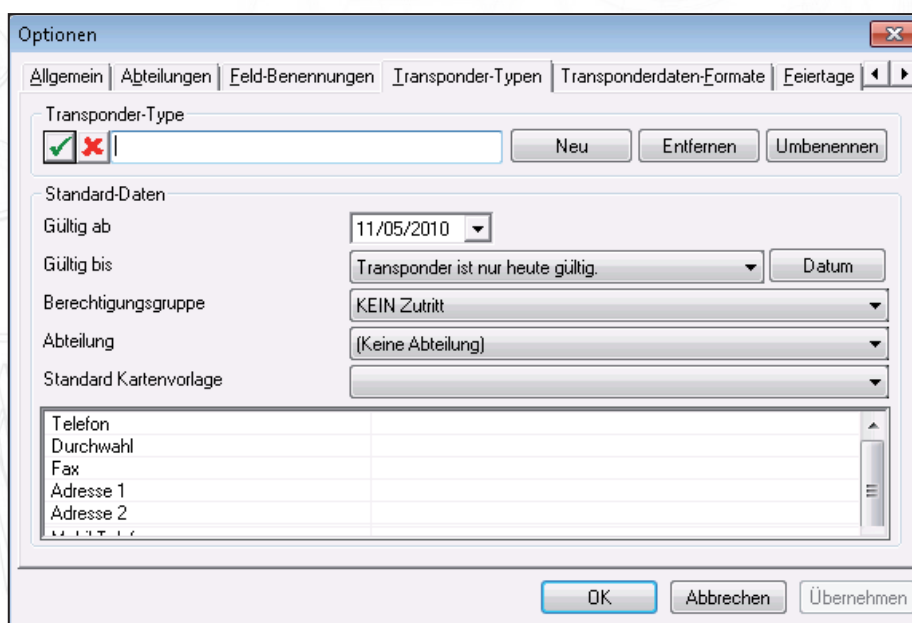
Optionen

Allgemein | Abteilungen | Feld-Benennungen | Transponder-Typen | Transponderdaten-Formate | Feiertage

Transponder-Type

Neu
Entfernen
Umbenennen

Standard-Daten

Gültig ab
11/05/2010

Gültig bis
Transponder ist nur heute gültig.
Datum

Berechtigungsgruppe
KEIN Zutritt

Abteilung
(Keine Abteilung)

Standard Kartenvorlage

Telefon
Durchwahl
Fax
Adresse 1
Adresse 2
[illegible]

OK
Abbrechen
Übernehmen